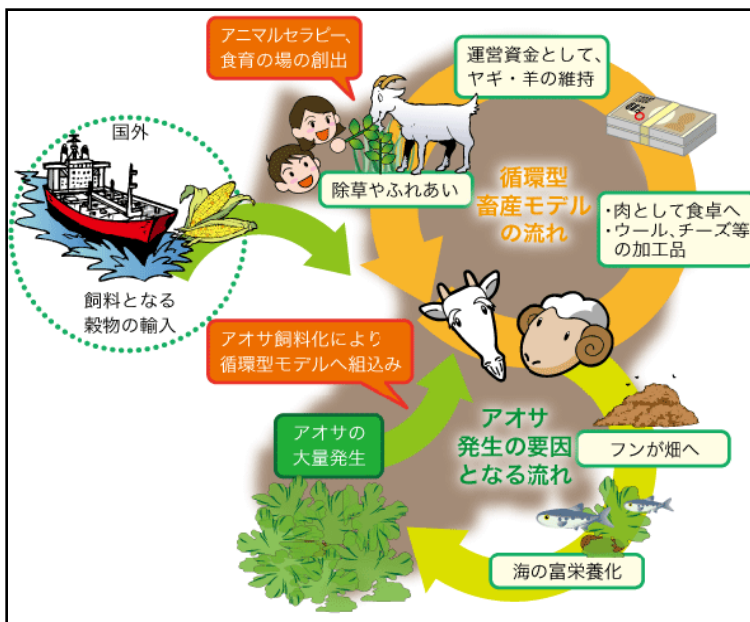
アニマルセラピー、
食育の場の創出

運営資金として、
ヤギ・羊の維持

国外

除草やふれあい

循環型
畜産モデル
の流れ

・肉として食卓へ
・ウール、チーズ等
の加工品

飼料となる
穀物の輸入

アオサ飼料化により
循環型モデルへ組込み

アオサ
発生の要因
となる流れ

アオサの
大量発生

フンが畑へ

海の富栄養化